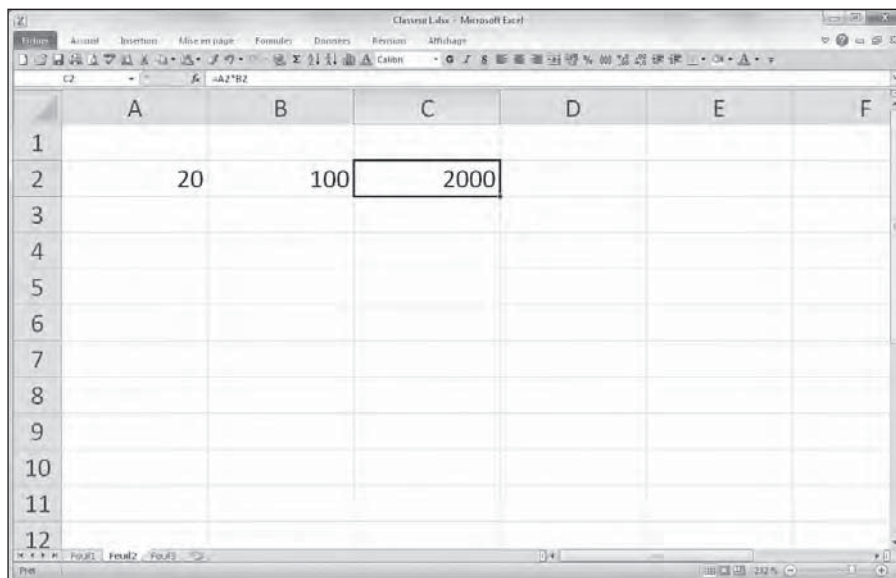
Classeur1.xlsx - Microsoft Excel

Fichier Accueil Insertion Mise en page Formules Données Révision Affichage

Calibri

C2 $f_x$ =A2*B2

|    | A  | B   | C    | D | E | F |
|----|----|-----|------|---|---|---|
| 1  |    |     |      |   |   |   |
| 2  | 20 | 100 | 2000 |   |   |   |
| 3  |    |     |      |   |   |   |
| 4  |    |     |      |   |   |   |
| 5  |    |     |      |   |   |   |
| 6  |    |     |      |   |   |   |
| 7  |    |     |      |   |   |   |
| 8  |    |     |      |   |   |   |
| 9  |    |     |      |   |   |   |
| 10 |    |     |      |   |   |   |
| 11 |    |     |      |   |   |   |
| 12 |    |     |      |   |   |   |

Feuil1 Feuil2 Feuil3

Prêt 232 %